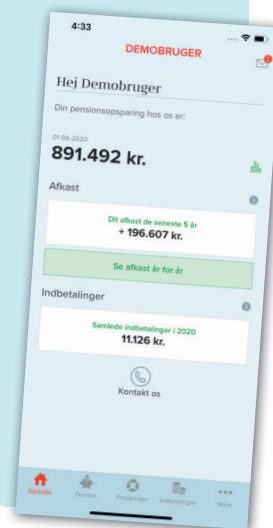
4:33

DEMOBRUGER

Hej Demobruger

Din pensionsopsparing hos os er:

01-06-2020

891.492 kr.

Afkast

Dit afkast de seneste 5 år

+ 196.607 kr.

Se afkast år for år

Indbetalinger

Samlede indbetalinger i 2020

11.126 kr.

Kontakt os

Startside Pension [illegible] Indbetalinger Mere